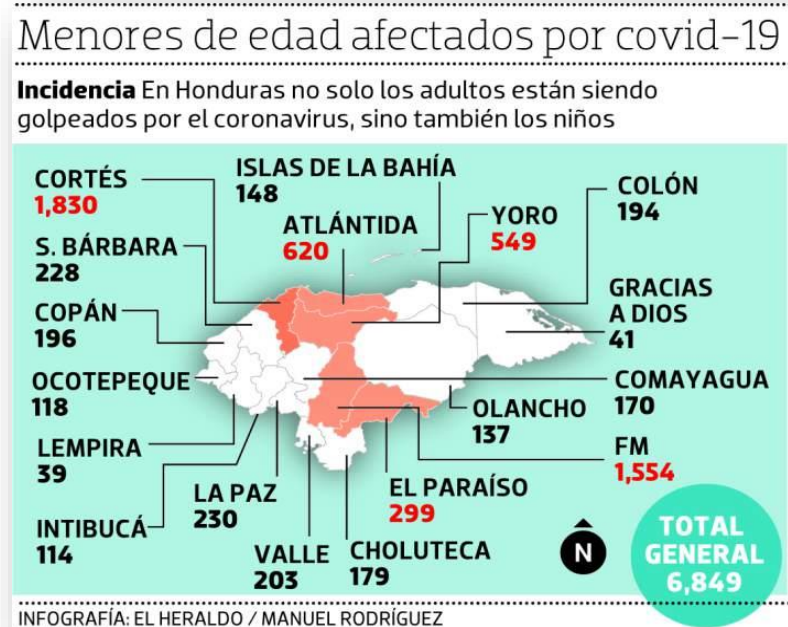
Menores de edad afectados por covid-19

**Incidencia** En Honduras no solo los adultos están siendo golpeados por el coronavirus, sino también los niños

CORTÉS
1,830

ISLAS DE LA BAHÍA
148

ATLÁNTIDA
620

YORO
549

COLÓN
194

S. BÁRBARA
228

COPÁN
196

GRACIAS A DIOS
41

OCOTEPEQUE
118

COMAYAGUA
170

OLANCHO
137

LEMPIRA
39

FM
1,554

LA PAZ
230

EL PARAÍSO
299

INTIBUCÁ
114

VALLE
203

CHOLUTECA
179

N

TOTAL GENERAL
6,849

INFOGRAFÍA: EL HERALDO / MANUEL RODRÍGUEZ